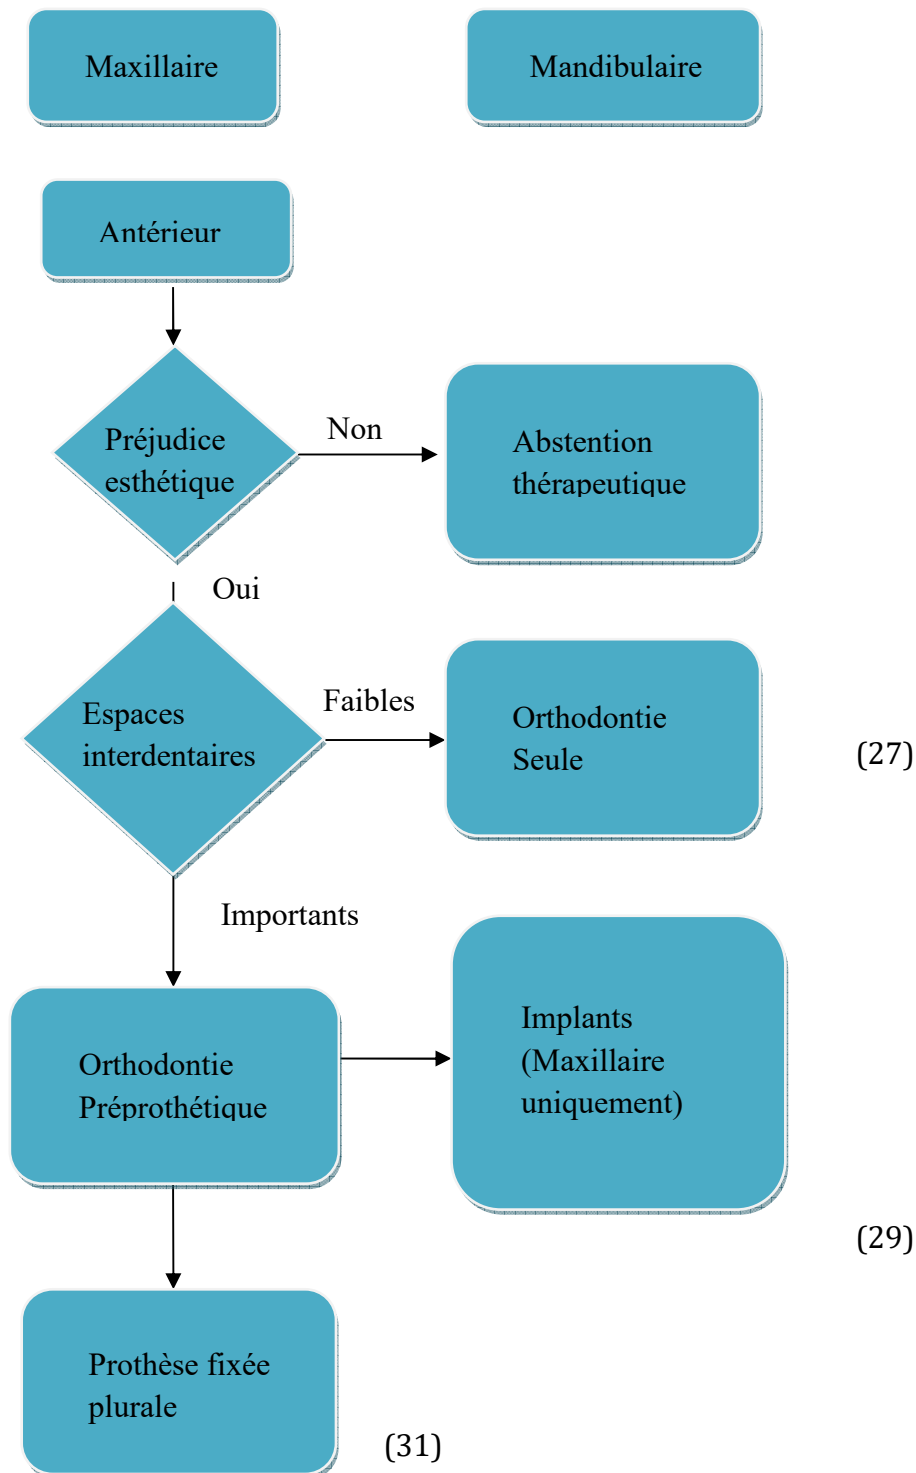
Maxillaire

Mandibulaire

Antérieur

Préjudice esthétique

Non

Abstention thérapeutique

Oui

Espaces interdentaires

Faibles

Orthodontie Seule

(27)

Importants

Orthodontie Préprothétique

Implants (Maxillaire uniquement)

(29)

Prothèse fixée plurale

(31)